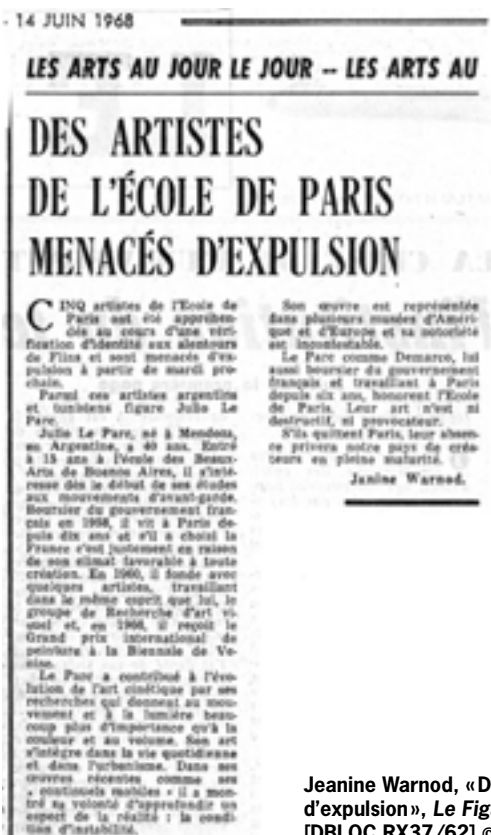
- 14 JUIN 1968

LES ARTS AU JOUR LE JOUR – LES ARTS AU

DES ARTISTES DE L'ÉCOLE DE PARIS MENACÉS D'EXPULSION

CINQ artistes de l'École de Paris ont été appréhendés au cours d'une vérification d'identité aux alentours de Flins et sont menacés d'expulsion à partir de mardi prochain.

Parmi ces artistes argentins et tunisiens figure Julio Le Parc.

Julio Le Parc, né à Mendoza, en Argentine, a 40 ans. Entré à 15 ans à l'école des Beaux-Arts de Buenos Aires, il s'intéresse dès le début de ses études aux mouvements d'avant-garde. Boursier du gouvernement français en 1958, il vit à Paris depuis dix ans et s'il a choisi la France c'est justement en raison de son climat favorable à toute création. En 1960, il fonde avec quelques artistes, travaillant dans le même esprit que lui, le groupe de Recherche d'art visuel et, en 1966, il reçoit le Grand prix international de peinture à la Biennale de Venise.

Le Parc a contribué à l'évolution de l'art cinétique par ses recherches qui donnent au mouvement et à la lumière beaucoup plus d'importance qu'à la couleur et au volume. Son art s'intègre dans la vie quotidienne et dans l'urbanisme. Dans ses œuvres récentes comme ses « continuels mobiles » il a montré sa volonté d'appréhender un aspect de la réalité : la condition d'instabilité.

Son œuvre est représentée dans plusieurs musées d'Amérique et d'Europe et sa notoriété est incontestable.

Le Parc comme Demarco, lui aussi boursier du gouvernement français et travaillant à Paris depuis six ans, honorent l'École de Paris. Leur art n'est ni destructif, ni provocateur.

S'ils quittent Paris, leur absence privera notre pays de créateurs en pleine maturité.

Janine Warnod.

Jeanine Warnod, «D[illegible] d'expulsion», Le Fig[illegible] [DBLOC.RX37 (62) ©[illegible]